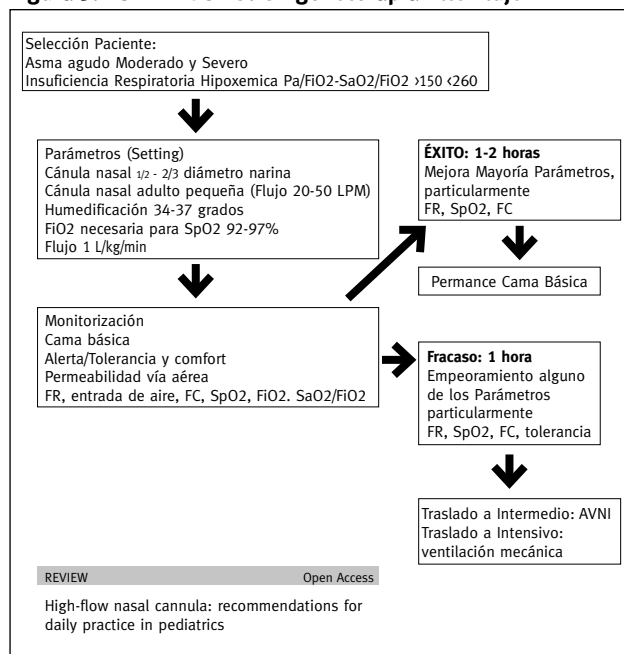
Selección Paciente:
Asma agudo Moderado y Severo
Insuficiencia Respiratoria Hipoxemica Pa/FiO2-SaO2/FiO2 ›150 ‹260

Parámetros (Setting)
Cánula nasal 1/2 - 2/3 diámetro narina
Cánula nasal adulto pequeña (Flujo 20-50 LPM)
Humedificación 34-37 grados
FiO2 necesaria para SpO2 92-97%
Flujo 1 L/kg/min

ÉXITO: 1-2 horas
Mejora Mayoría Parámetros, particularmente
FR, SpO2, FC

Permance Cama Básica

Monitorización
Cama básica
Alerta/Tolerancia y comfort
Permeabilidad vía aérea
FR, entrada de aire, FC, SpO2, FiO2. SaO2/FiO2

Fracaso: 1 hora
Empeoramiento alguno de los Parámetros particularmente
FR, SpO2, FC, tolerancia

Traslado a Intermedio: AVNI
Traslado a Intensivo: ventilación mecánica

REVIEW Open Access

High-flow nasal cannula: recommendations for daily practice in pediatrics